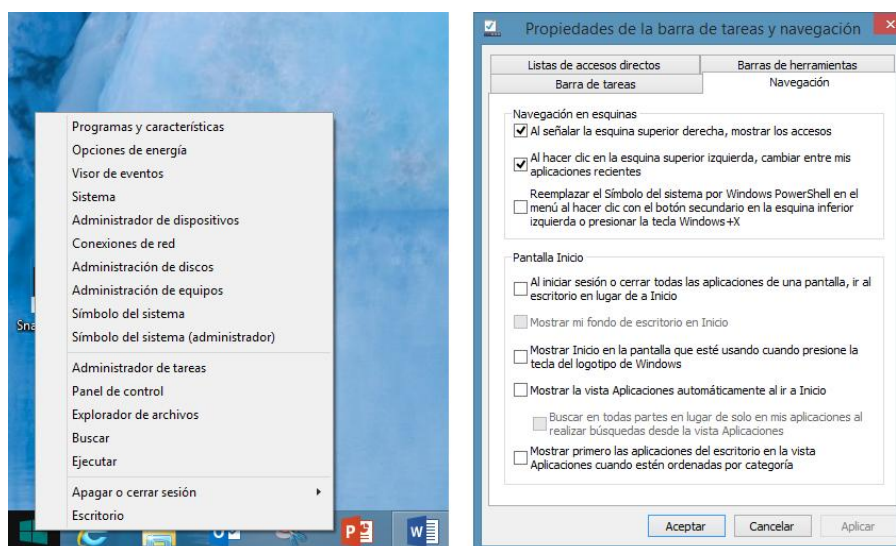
Programas y características
Opciones de energía
Visor de eventos
Sistema
Administrador de dispositivos
Conexiones de red
Administración de discos
Administración de equipos
Símbolo del sistema
Símbolo del sistema (administrador)
Administrador de tareas
Panel de control
Explorador de archivos
Buscar
Ejecutar
Apagar o cerrar sesión
Escritorio

Sna

Propiedades de la barra de tareas y navegación

Listas de accesos directos
Barras de herramientas
Barra de tareas
Navegación

Navegación en esquinas
Al señalar la esquina superior derecha, mostrar los accesos
Al hacer clic en la esquina superior izquierda, cambiar entre mis aplicaciones recientes
Reemplazar el Símbolo del sistema por Windows PowerShell en el menú al hacer clic con el botón secundario en la esquina inferior izquierda o presionar la tecla Windows+X

Pantalla Inicio
Al iniciar sesión o cerrar todas las aplicaciones de una pantalla, ir al escritorio en lugar de a Inicio
Mostrar mi fondo de escritorio en Inicio
Mostrar Inicio en la pantalla que esté usando cuando presione la tecla del logotipo de Windows
Mostrar la vista Aplicaciones automáticamente al ir a Inicio
Buscar en todas partes en lugar de solo en mis aplicaciones al realizar búsquedas desde la vista Aplicaciones
Mostrar primero las aplicaciones del escritorio en la vista Aplicaciones cuando estén ordenadas por categoría

Aceptar
Cancelar
Aplicar